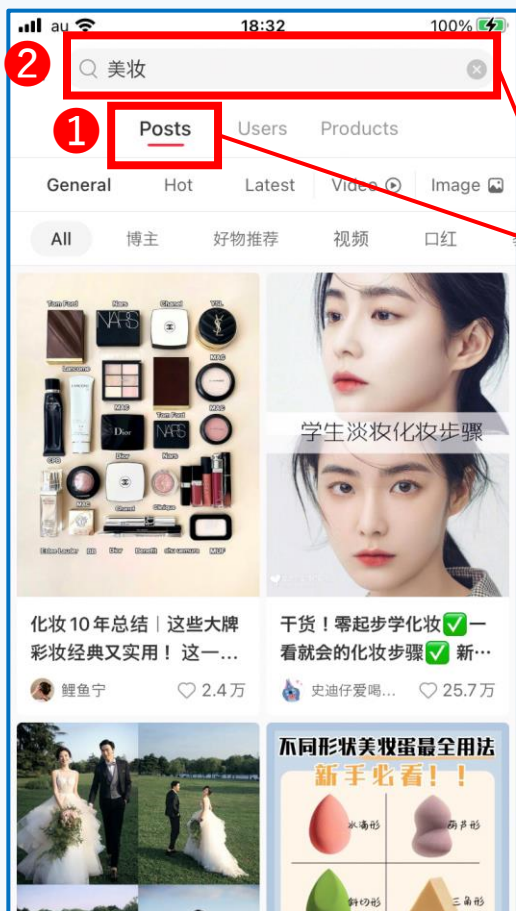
au 18:32 100%

2 美妆

1 Posts Users Products

General Hot Latest Video Image

All 博主 好物推荐 视频 口红

Tom Ford Nars Chanel YSL Lancome MAC Tom Ford MAC Dior Nars Dior Chanel Clinique Estee Lauder Dior Benefit MUF

学生淡妆化妆步骤

化妆10年总结｜这些大牌彩妆经典又实用！这一…

鲤鱼宁 2.4万

干货！零起步学化妆✅一看就会的化妆步骤✅ 新…

史迪仔爱喝… 25.7万

不同形状美妆蛋最全用法
新手必看！！
水滴形 葫芦形 斜切形 三角形